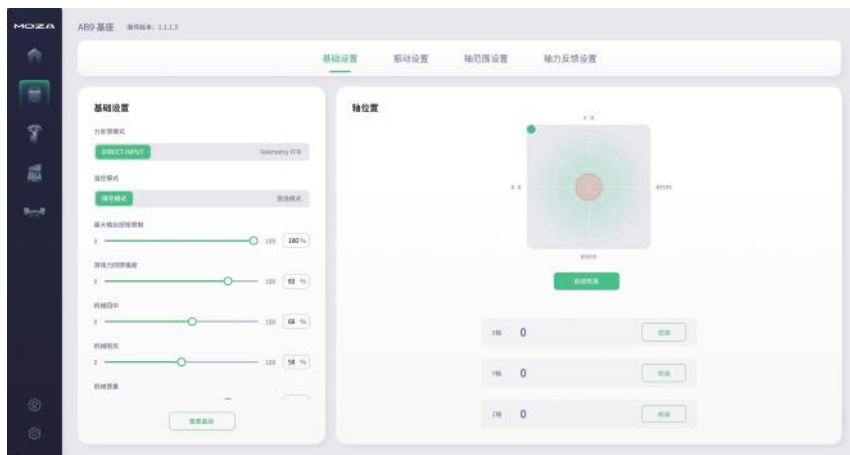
MOZA

AB9 基座 固件版本: 1.1.1.3

基础设置 振动设置 轴范围设置 轴力反馈设置

基础设置

力反馈模式

DIRECT INPUT Telemetry FFB

回位模式

弹簧模式 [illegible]

最大输出扭矩限制

0 100 100 %

游戏力回馈强度

0 100 83 %

机械回中

0 100 68 %

机械阻尼

0 100 58 %

机械惯量

重置基础

轴位置

Y 0

X 0

65535

65535

自动校准

X轴 0 校准

Y轴 0 校准

Z轴 0 校准